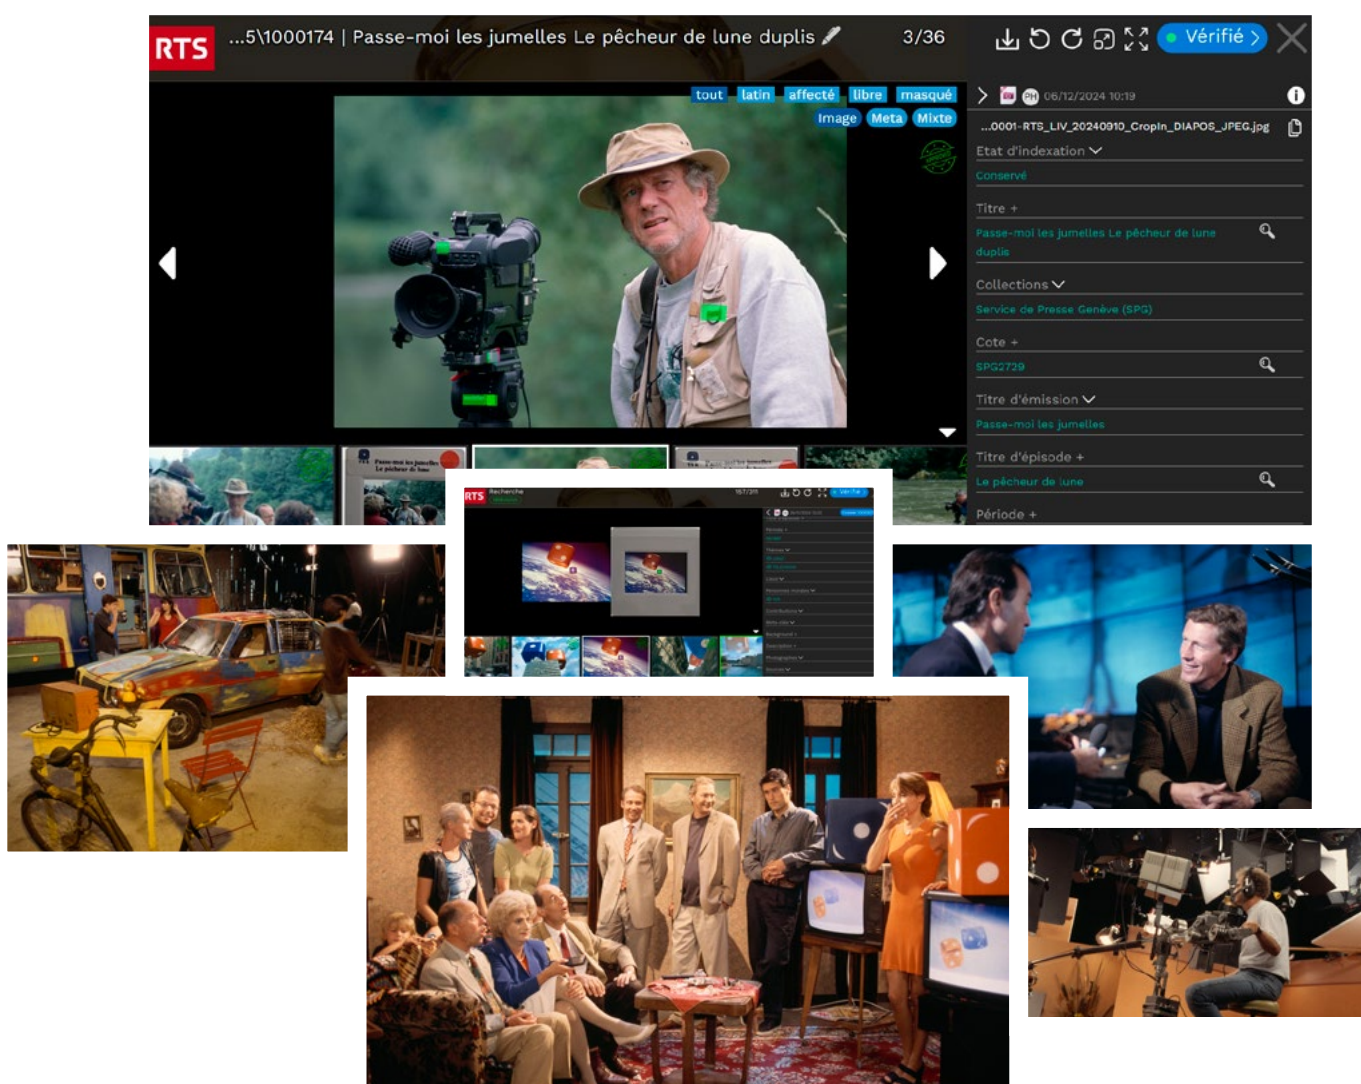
RTS ...5\1000174 | Passe-moi les jumelles Le pêcheur de lune duplis 3/36

Vérifié

tout latin affecté libre masqué
Image Meta Mixte

PH 06/12/2024 10:19

...0001-RTS_LIV_20240910_Cropin_DIAPOS_JPEG.jpg

Etat d'indexation
Conservé

Titre +
Passe-moi les jumelles Le pêcheur de lune duplis

Collections
Service de Presse Genève (SPG)

Cote +
SPG2729

Titre d'émission
Passe-moi les jumelles

Titre d'épisode +
Le pêcheur de lune

Période +

RTS Recherche